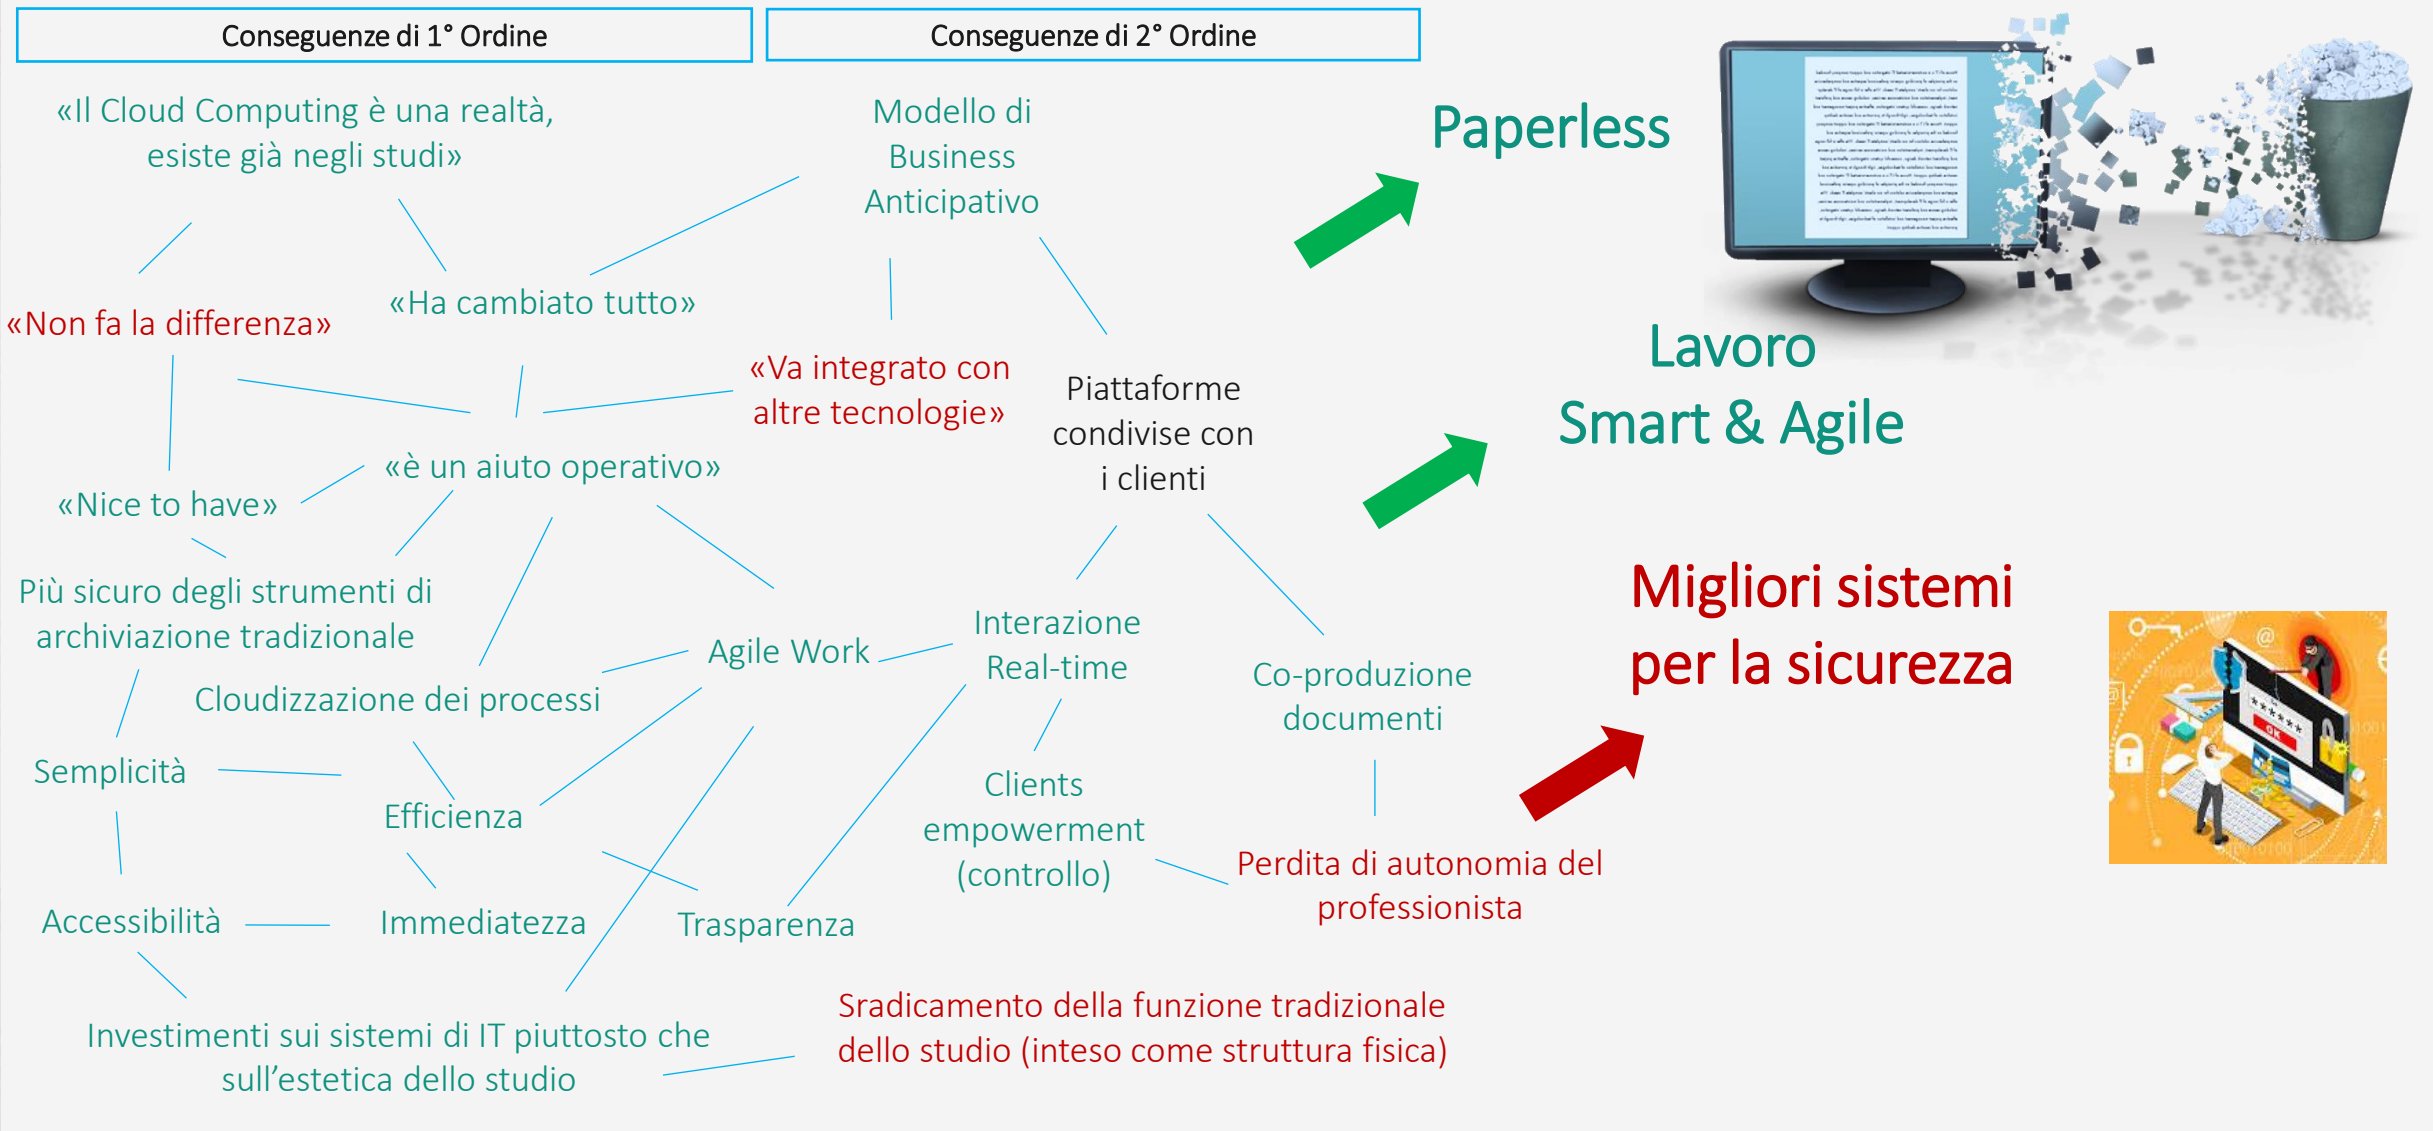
Conseguenze di 1° Ordine

Conseguenze di 2° Ordine

«Il Cloud Computing è una realtà, esiste già negli studi»

Modello di Business Anticipativo

Paperless

«Non fa la differenza»

«Ha cambiato tutto»

«Va integrato con altre tecnologie»

Piattaforme condivise con i clienti

Lavoro Smart & Agile

«è un aiuto operativo»

«Nice to have»

Più sicuro degli strumenti di archiviazione tradizionale

Agile Work

Interazione Real-time

Co-produzione documenti

Migliori sistemi per la sicurezza

Cloudizzazione dei processi

Semplicità

Efficienza

Clients empowerment (controllo)

Perdita di autonomia del professionista

Accessibilità

Immediatezza

Trasparenza

Sradicamento della funzione tradizionale dello studio (inteso come struttura fisica)

Investimenti sui sistemi di IT piuttosto che sull'estetica dello studio